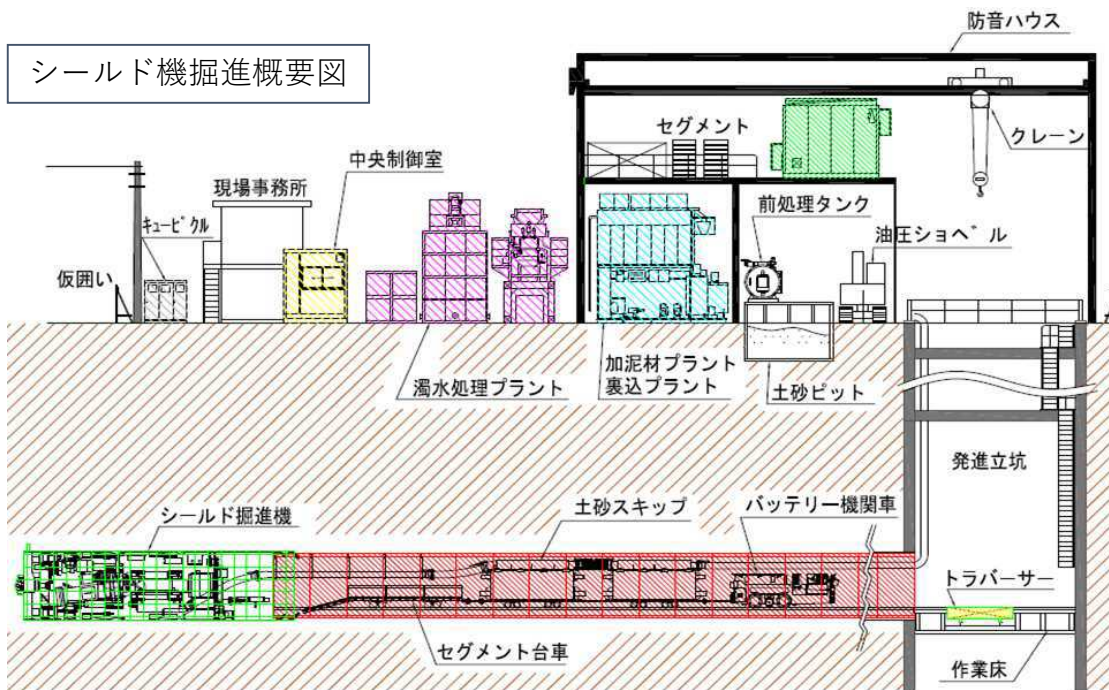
シールド機掘進概要図

防音ハウス

セグメント

クレーン

中央制御室

現場事務所

キュービクル

前処理タンク

油圧ショベル

仮囲い

加泥材プラント
裏込プラント

濁水処理プラント

土砂ピット

発進立坑

シールド掘進機

土砂スキップ

バッテリー機関車

トラバーサー

セグメント台車

作業床